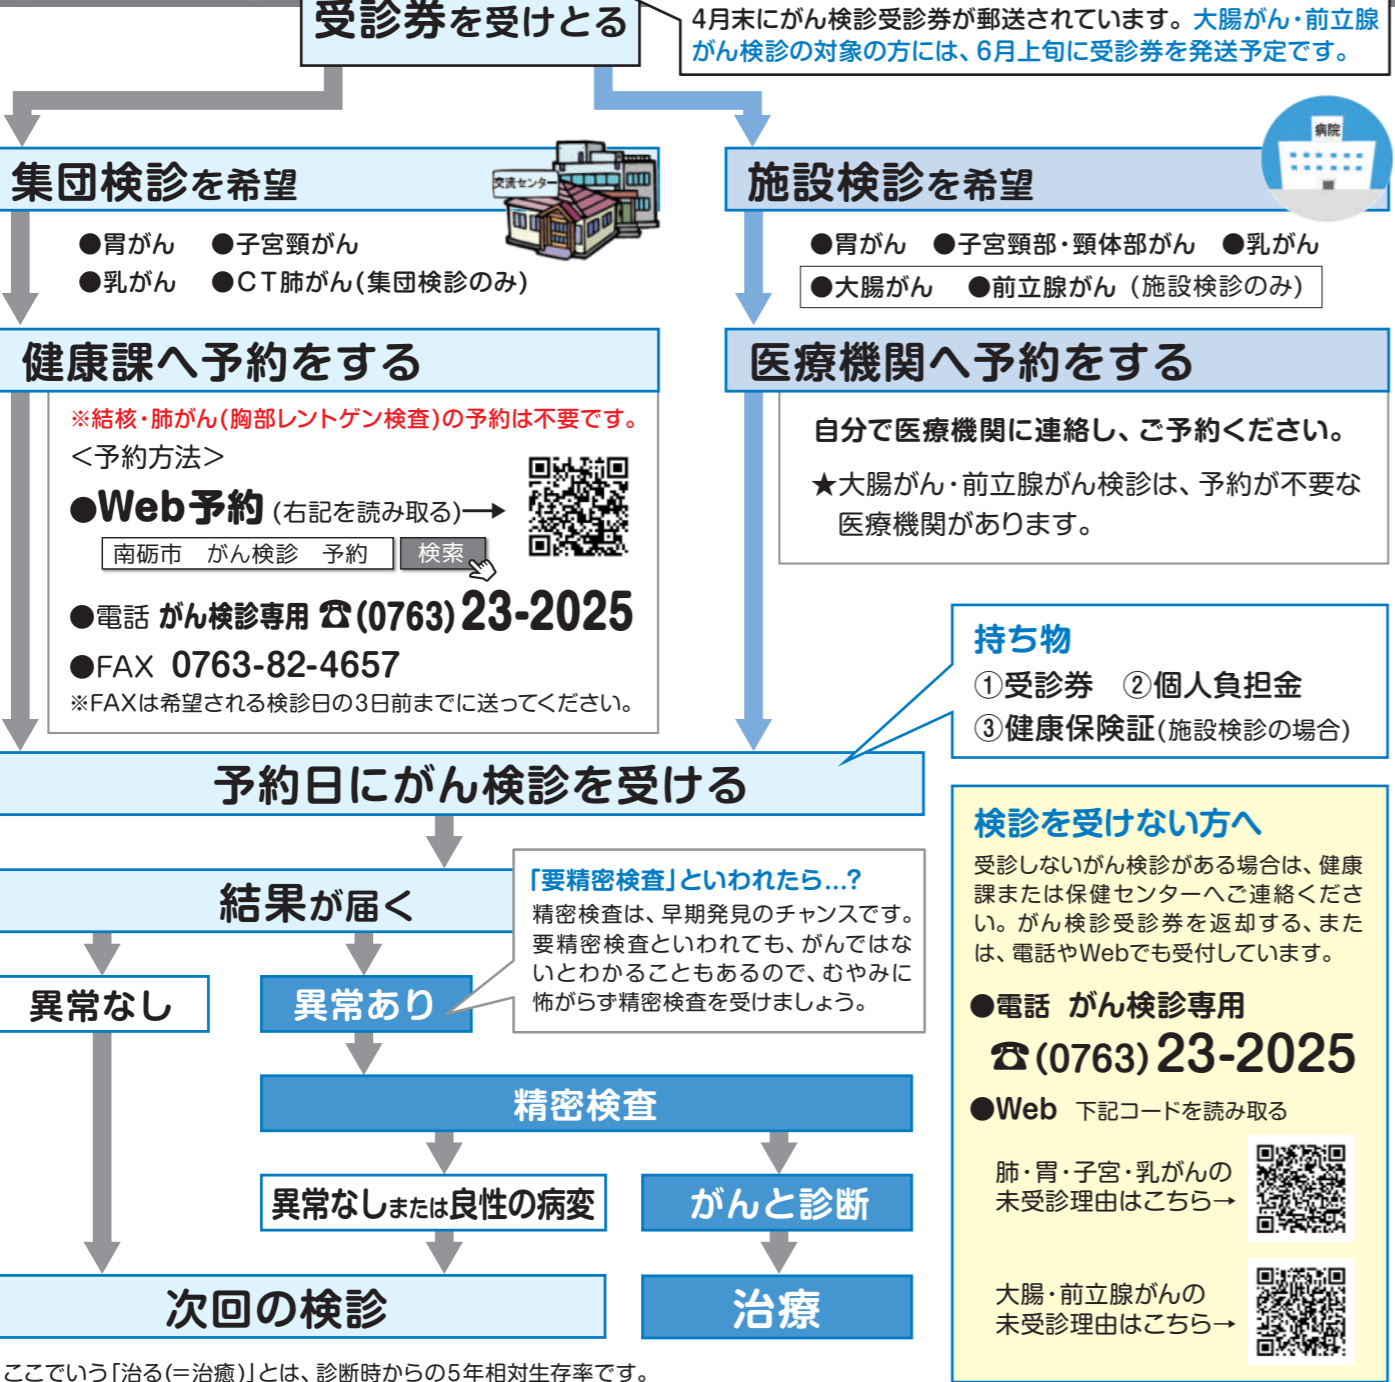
受診券を受けとる

4月末にがん検診受診券が郵送されています。大腸がん・前立腺がん検診の対象の方には、6月上旬に受診券を発送予定です。

集団検診を希望

交流センター

●胃がん　●子宮頸がん
●乳がん　●CT肺がん(集団検診のみ)

施設検診を希望

病院

●胃がん　●子宮頸部・頸体部がん　●乳がん
●大腸がん　●前立腺がん（施設検診のみ）

健康課へ予約をする

※結核・肺がん(胸部レントゲン検査)の予約は不要です。
<予約方法>
●Web予約 (右記を読み取る)→
南砺市　がん検診　予約　検索
●電話 がん検診専用 ☎(0763)23-2025
●FAX 0763-82-4657
※FAXは希望される検診日の3日前までに送ってください。

医療機関へ予約をする

自分で医療機関に連絡し、ご予約ください。
★大腸がん・前立腺がん検診は、予約が不要な医療機関があります。

持ち物
①受診券　②個人負担金
③健康保険証(施設検診の場合)

予約日にがん検診を受ける

結果が届く

「要精密検査」といわれたら…?
精密検査は、早期発見のチャンスです。要精密検査といわれても、がんではないとわかることもあるので、むやみに怖がらず精密検査を受けましょう。

異常なし

異常あり

精密検査

異常なしまたは良性の病変

がんと診断

次回の検診

治療

検診を受けない方へ
受診しないがん検診がある場合は、健康課または保健センターへご連絡ください。がん検診受診券を返却する、または、電話やWebでも受付しています。
●電話 がん検診専用
☎(0763)23-2025
●Web 下記コードを読み取る
肺・胃・子宮・乳がんの未受診理由はこちら→
大腸・前立腺がんの未受診理由はこちら→

ここでいう「治る(=治癒)」とは、診断時からの5年相対生存率です。